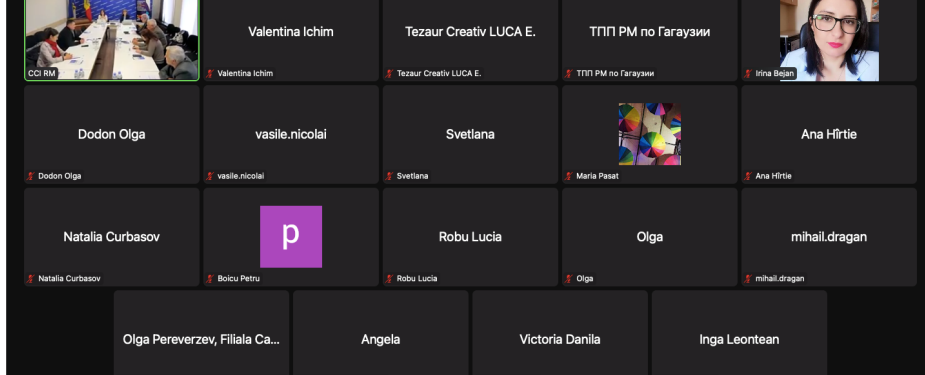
CCI RM

Valentina Ichim
Valentina Ichim

Tezaur Creativ LUCA E.
Tezaur Creativ LUCA E.

ТПП РМ по Гагаузии
ТПП РМ по Гагаузии

Irina Bejan

Dodon Olga
Dodon Olga

vasile.nicolai
vasile.nicolai

Svetlana
Svetlana

Maria Pasat

Ana Hîrtie
Ana Hîrtie

Natalia Curbasov
Natalia Curbasov

p
Boicu Petru

Robu Lucia
Robu Lucia

Olga
Olga

mihail.dragan
mihail.dragan

Olga Pereverzev, Filiala Ca...

Angela

Victoria Danila

Inga Leontean